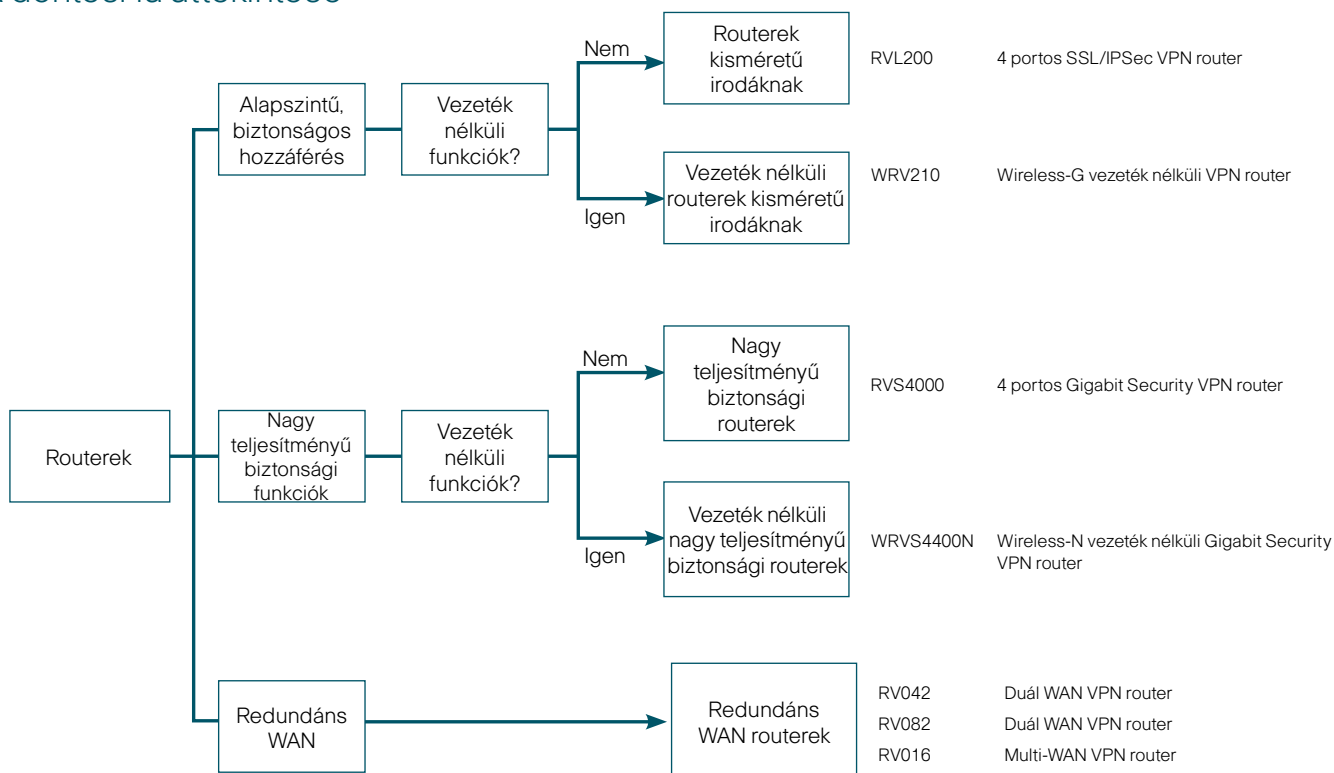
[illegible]

Routerek

Alapszintű, biztonságos hozzáférés

Vezeték nélküli funkciók?

Nem

Routerek kisméretű irodáknak

RVL200

4 portos SSL/IPSec VPN router

Igen

Vezeték nélküli routerek kisméretű irodáknak

WRV210

Wireless-G vezeték nélküli VPN router

Nagy teljesítményű biztonsági funkciók

Vezeték nélküli funkciók?

Nem

Nagy teljesítményű biztonsági routerek

RVS4000

4 portos Gigabit Security VPN router

Igen

Vezeték nélküli nagy teljesítményű biztonsági routerek

WRVS4400N

Wireless-N vezeték nélküli Gigabit Security VPN router

Redundáns WAN

Redundáns WAN routerek

RV042

Duál WAN VPN router

RV082

Duál WAN VPN router

RV016

Multi-WAN VPN router